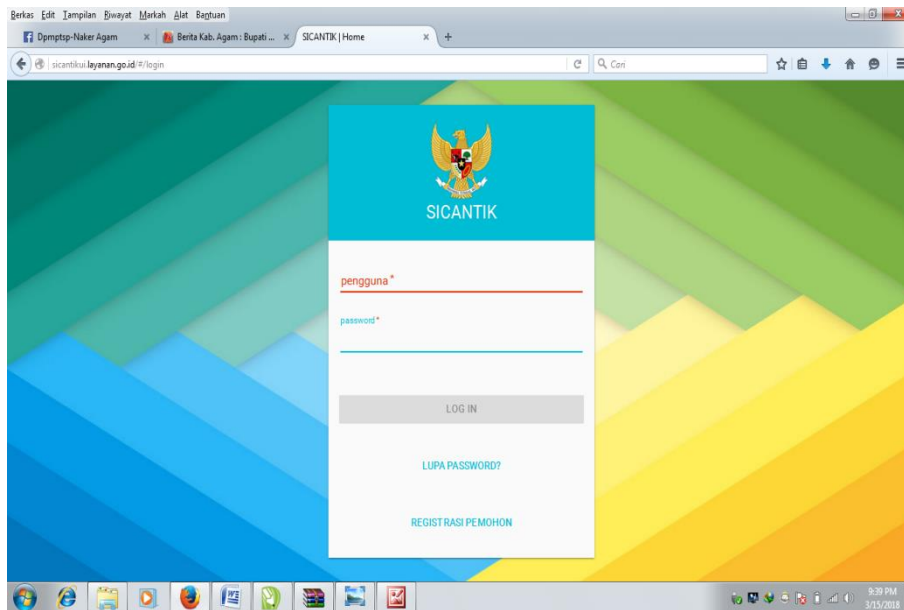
Berkas Edit Tampilan Riwayat Markah Alat Bantuan

Dpmptsp-Naker Agam × Berita Kab. Agam : Bupati ... × SICANTIK | Home × +

sicantikui.layanan.go.id/#/login

Cari

SICANTIK

pengguna *

password *

LOG IN

LUPA PASSWORD?

REGISTRASI PEMOHON

9:39 PM
3/15/2018